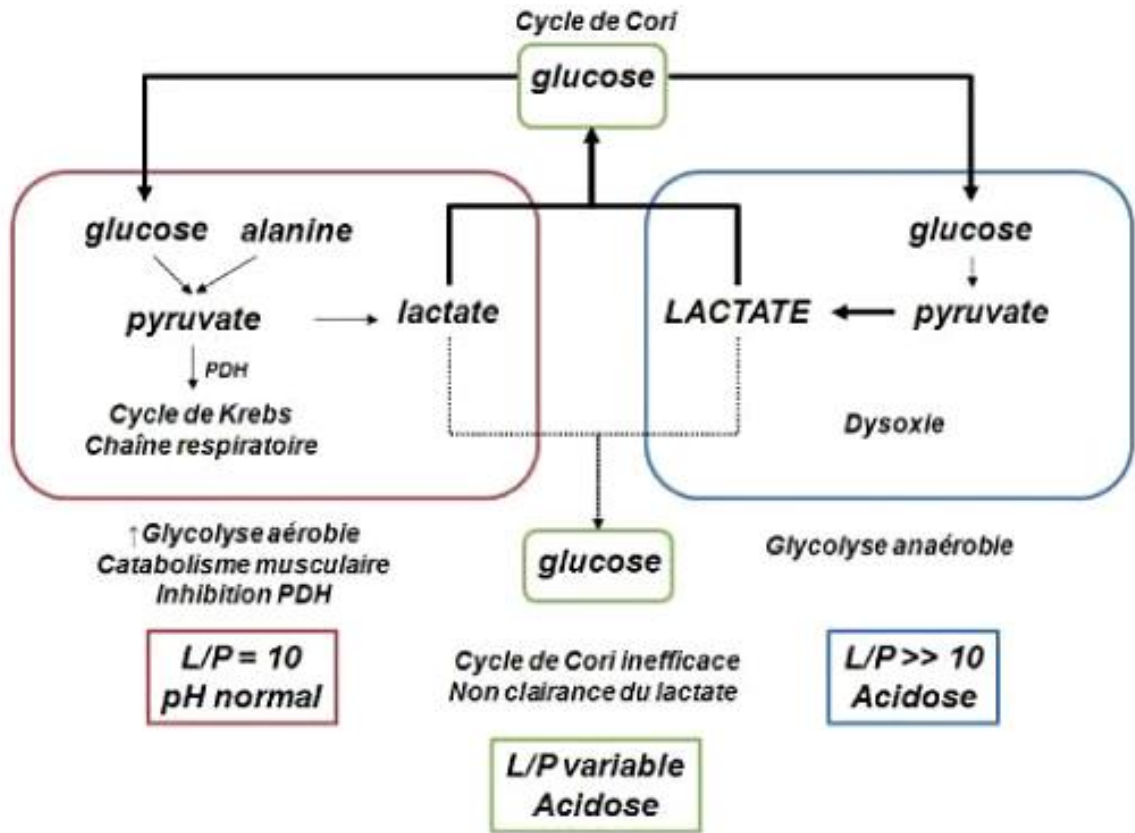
Cycle de Cori

glucose

glucose alanine

pyruvate

PDH

Cycle de Krebs
Chaîne respiratoire

lactate

LACTATE

glucose

pyruvate

Dysoxie

↑Glycolyse aérobie
Catabolisme musculaire
Inhibition PDH

glucose

Glycolyse anaérobie

L/P = 10
pH normal

Cycle de Cori inefficace
Non clairance du lactate

L/P >> 10
Acidose

L/P variable
Acidose